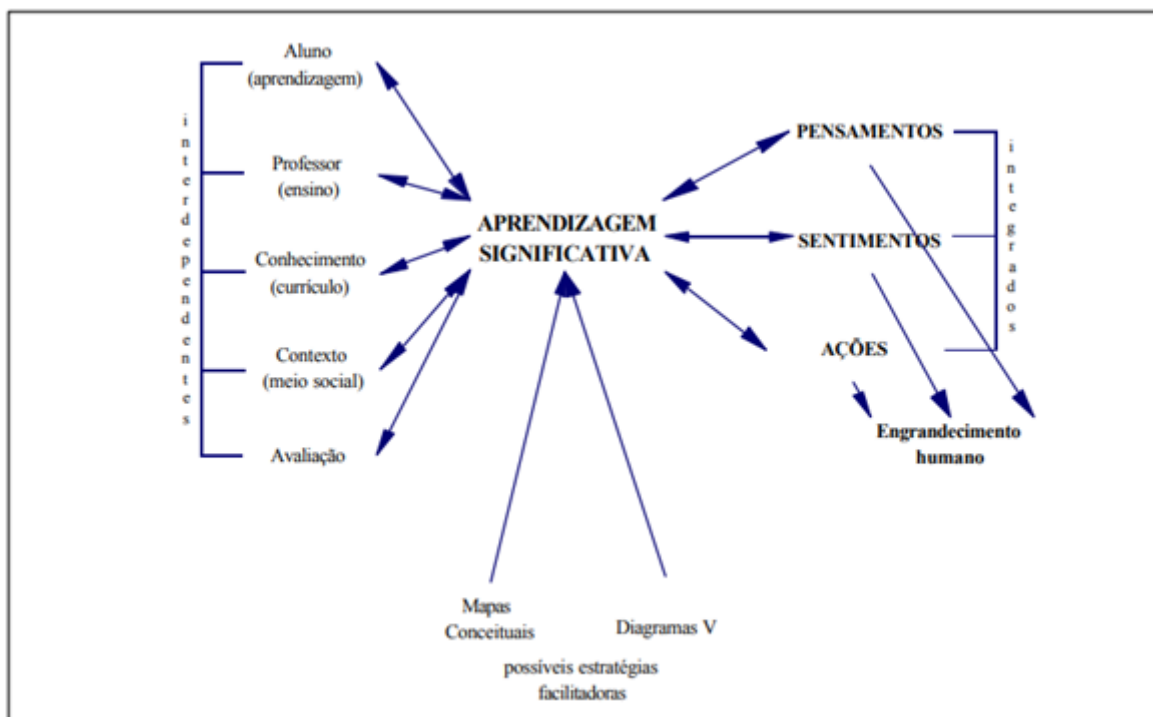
interdependentes

Aluno (aprendizagem)

Professor (ensino)

Conhecimento (currículo)

Contexto (meio social)

Avaliação

APRENDIZAGEM SIGNIFICATIVA

PENSAMENTOS

SENTIMENTOS

AÇÕES

integrados

Engrandecimento humano

Mapas Conceituais

Diagramas V

possíveis estratégias facilitadoras